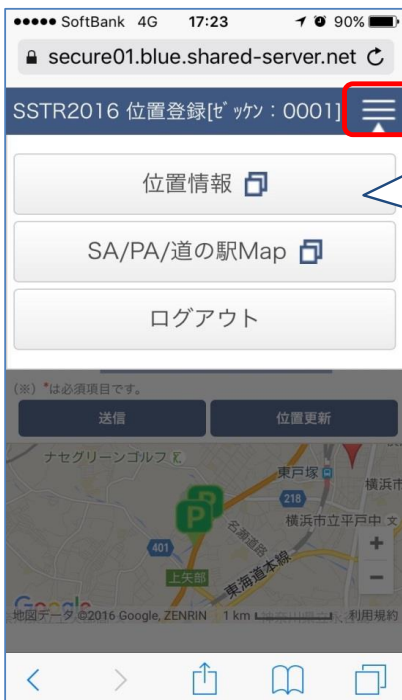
●●●●● SoftBank 4G 17:23 90%

secure01.blue.shared-server.net

SSTR2016 位置登録[ｾﾞｯｹﾝ：0001]

位置情報

SA/PA/道の駅Map

ログアウト

(※) *は必須項目です。

送信

位置更新

ナセグリーンゴルフ

東戸塚

横浜市

218

名瀬道路

横浜市立平戸中

401

上矢部

東海道本線

Google

地図データ ©2016 Google, ZENRIN 1 km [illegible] 利用規約